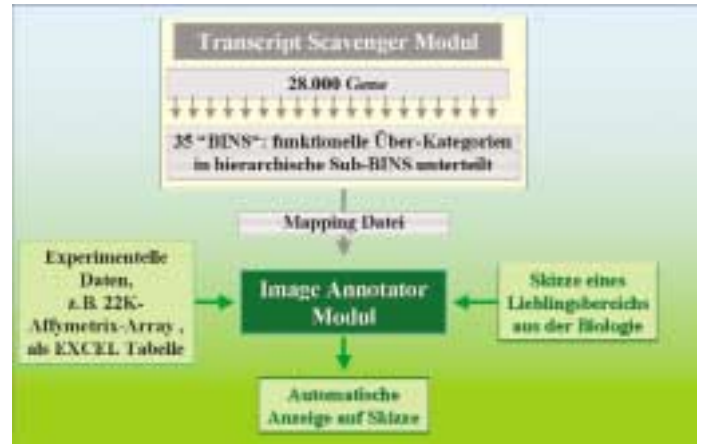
Transcript Scavenger Modul

28.000 Gene

35 "BINS": funktionelle Über-Kategorien in hierarchische Sub-BINS unterteilt

Mapping Datei

Experimentelle Daten, z.B. 22K-Affymetrix-Array , als EXCEL Tabelle

Image Annotator Modul

Skizze eines Lieblingsbereichs aus der Biologie

Automatische Anzeige auf Skizze